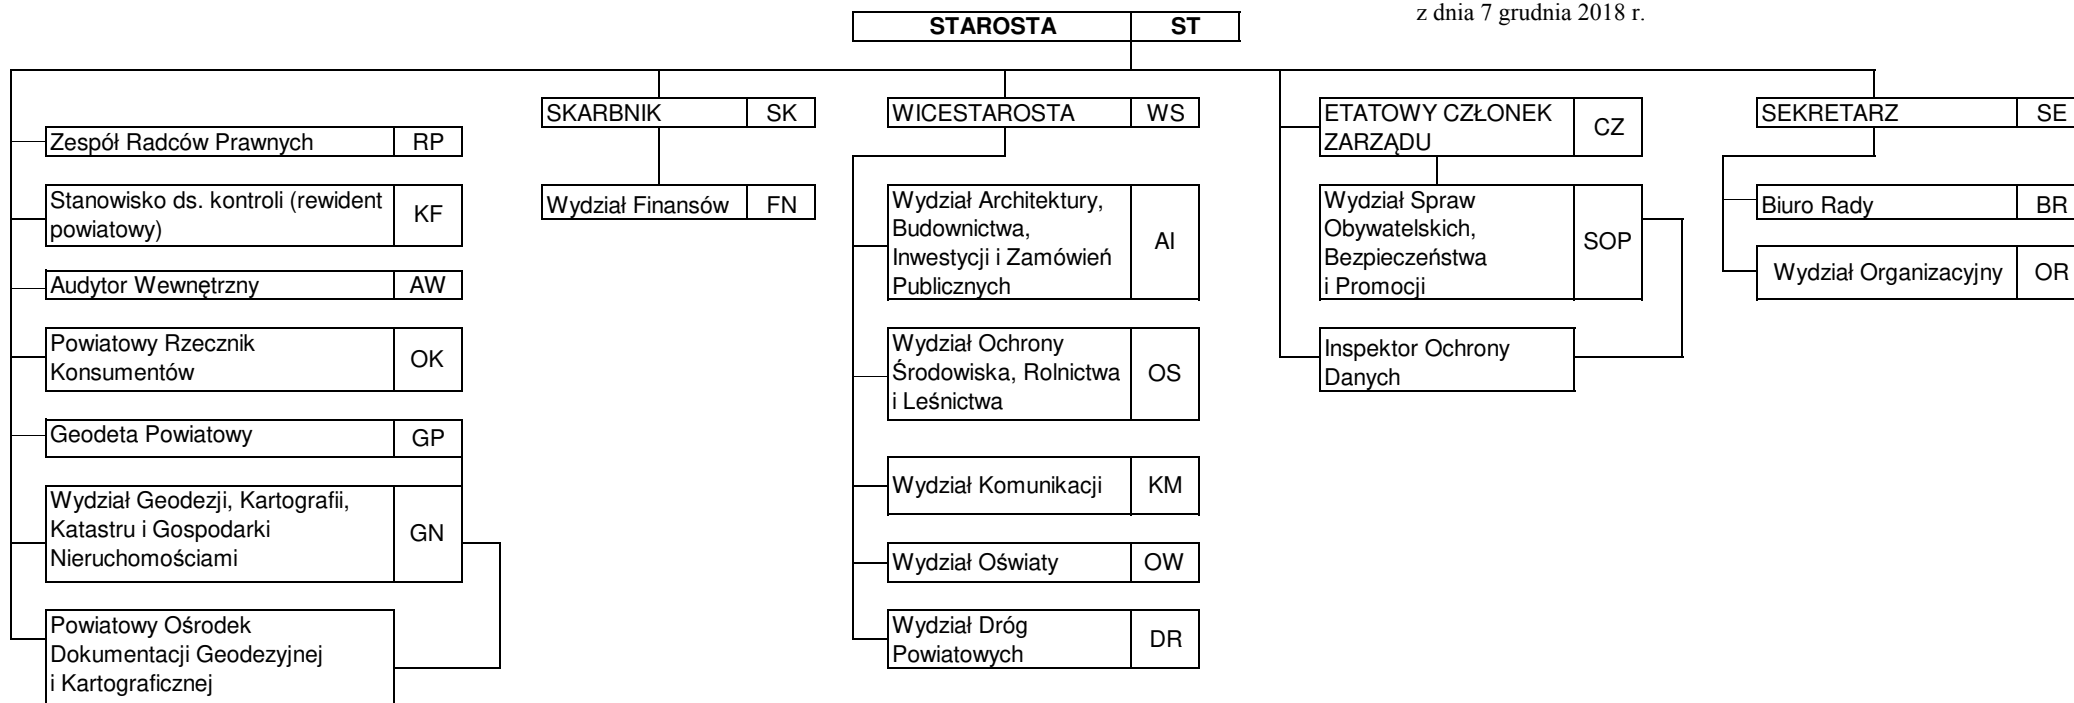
z dnia 7 grudnia 2018 r.

STAROSTA ST

Zespół Radców Prawnych RP

Stanowisko ds. kontroli (rewident powiatowy) KF

Audytor Wewnętrzny AW

Powiatowy Rzecznik Konsumentów OK

Geodeta Powiatowy GP

Wydział Geodezji, Kartografii, Katastru i Gospodarki Nieruchomościami GN

Powiatowy Ośrodek Dokumentacji Geodezyjnej i Kartograficznej

SKARBNIK SK

Wydział Finansów FN

WICESTAROSTA WS

Wydział Architektury, Budownictwa, Inwestycji i Zamówień Publicznych AI

Wydział Ochrony Środowiska, Rolnictwa i Leśnictwa OS

Wydział Komunikacji KM

Wydział Oświaty OW

Wydział Dróg Powiatowych DR

ETATOWY CZŁONEK ZARZĄDU CZ

Wydział Spraw Obywatelskich, Bezpieczeństwa i Promocji SOP

Inspektor Ochrony Danych

SEKRETARZ SE

Biuro Rady BR

Wydział Organizacyjny OR